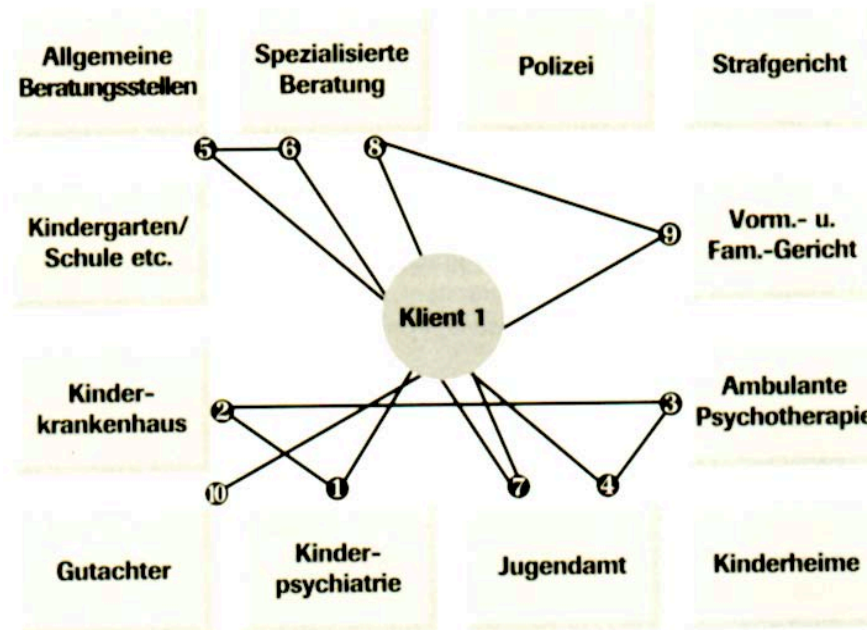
Allgemeine Beratungsstellen

Spezialisierte Beratung

Polizei

Strafgericht

5 6 8

Kindergarten/ Schule etc.

9

Vorm.- u. Fam.-Gericht

Klient 1

Kinder-krankenhaus

2

3

Ambulante Psychotherapie

10 1 7 4

Gutachter

Kinder-psychiatrie

Jugendamt

Kinderheime